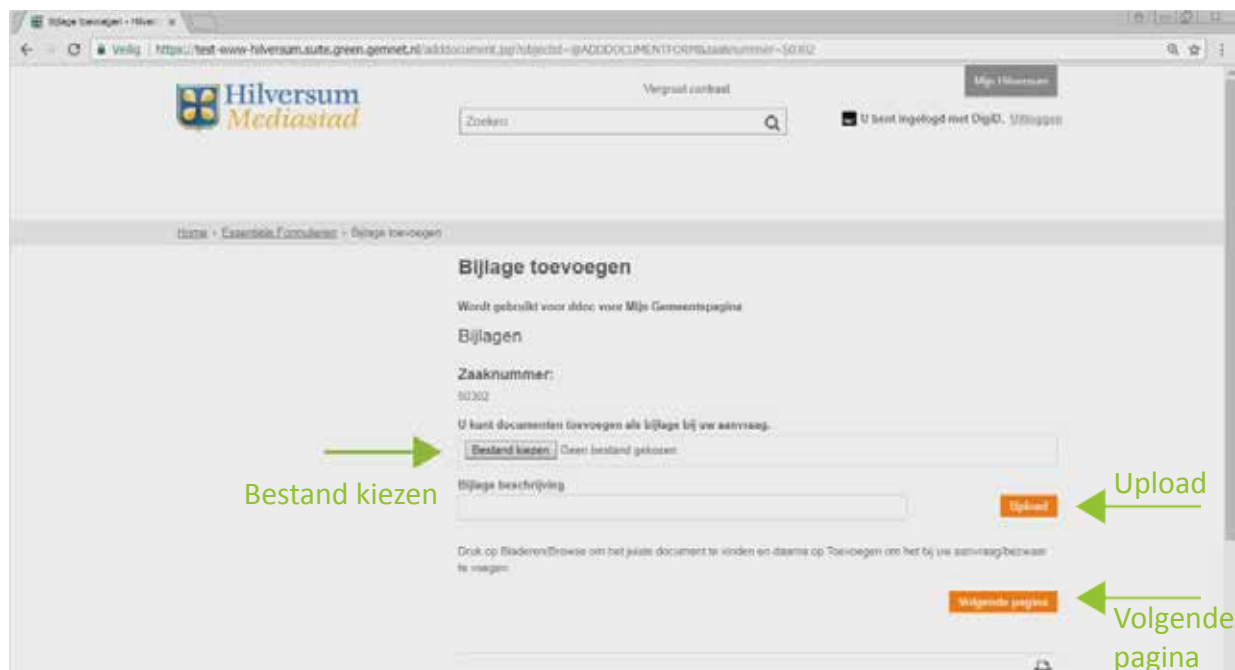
Bijlage toevoegen - Hilver ×

Veilig | https://test-www-hilversum.suite.green.gemnet.nl/adddocument.jsp?objectid=@ADDDOCUMENTFORM&zaaknummer=50302

Hilversum Mediastad

Vergroot contrast

Zoeken

Mijn Hilversum

U bent ingelogd met DigiD. Uitloggen

Home › Essentiele Formulieren › Bijlage toevoegen

Bijlage toevoegen

Wordt gebruikt voor ddoc voor Mijn Gemeentepagina

Bijlagen

Zaaknummer:

50302

U kunt documenten toevoegen als bijlage bij uw aanvraag.

Bestand kiezen Geen bestand gekozen

Bestand kiezen

Bijlage beschrijving

Upload

Upload

Druk op Bladeren/Browse om het juiste document te vinden en daarna op Toevoegen om het bij uw aanvraag/bezwaar te voegen.

Volgende pagina

Volgende pagina